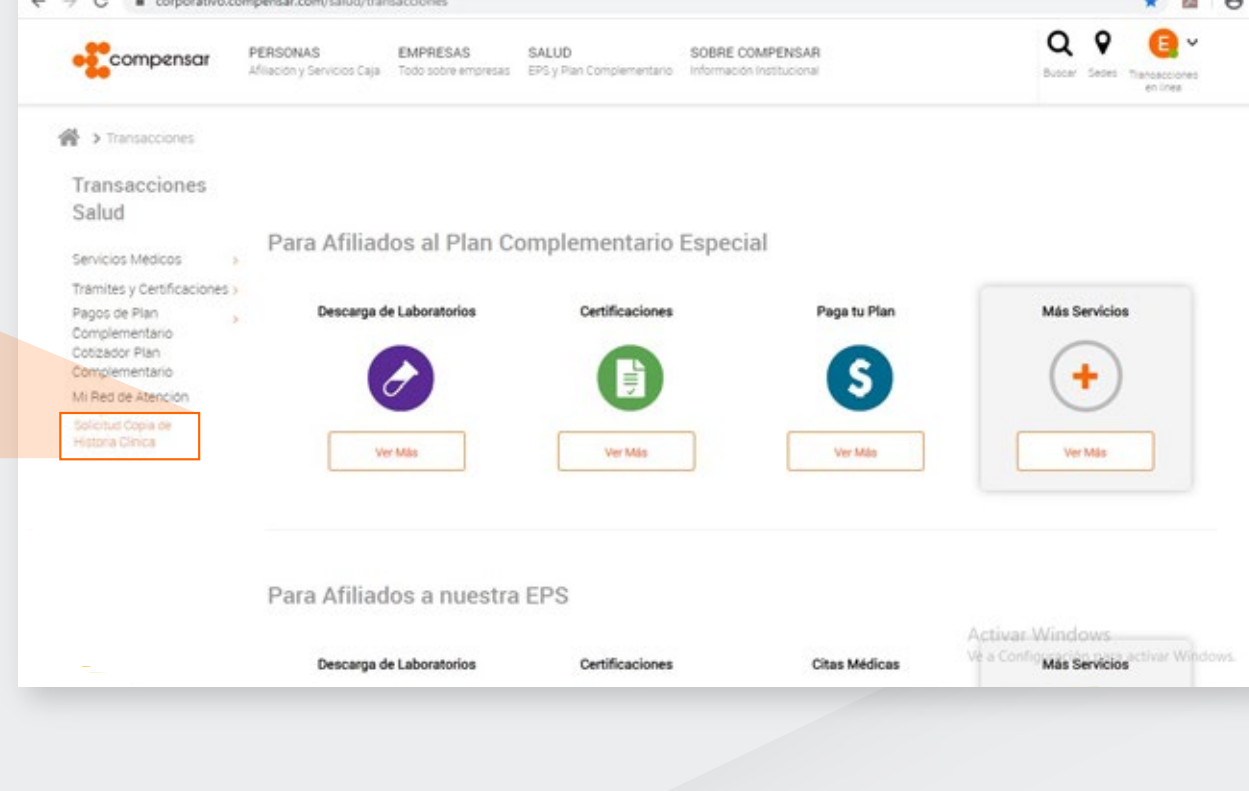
corporativo.compensar.com/salud/transacciones

compensar

PERSONAS
Afiliación y Servicios Caja

EMPRESAS
Todo sobre empresas

SALUD
EPS y Plan Complementario

SOBRE COMPENSAR
Información Institucional

Buscar
Sedes
E
Transacciones en línea

> Transacciones

Transacciones Salud

Servicios Médicos
Tramites y Certificaciones
Pagos de Plan Complementario
Cotizador Plan Complementario
Mi Red de Atención
Solicitud Copia de Historia Clínica

Para Afiliados al Plan Complementario Especial

Descarga de Laboratorios
Ver Más

Certificaciones
Ver Más

Paga tu Plan
Ver Más

Más Servicios
Ver Más

Para Afiliados a nuestra EPS

Descarga de Laboratorios

Certificaciones

Citas Médicas

Más Servicios

Activar Windows
Ve a Configuración para activar Windows.